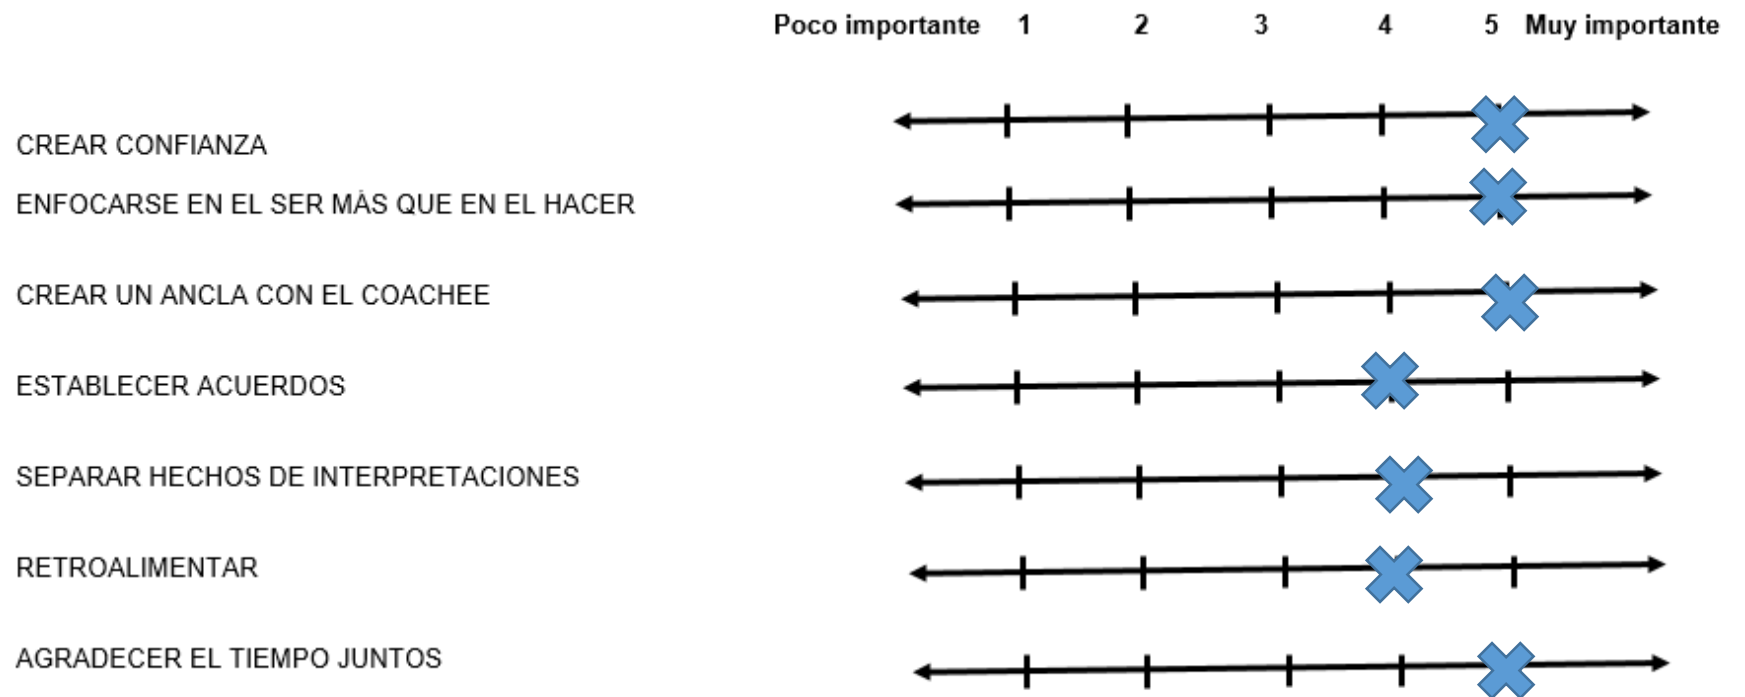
Poco importante 1 2 3 4 5 Muy importante

CREAR CONFIANZA

ENFOCARSE EN EL SER MÁS QUE EN EL HACER

CREAR UN ANCLA CON EL COACHEE

ESTABLECER ACUERDOS

SEPARAR HECHOS DE INTERPRETACIONES

RETROALIMENTAR

AGRADECER EL TIEMPO JUNTOS